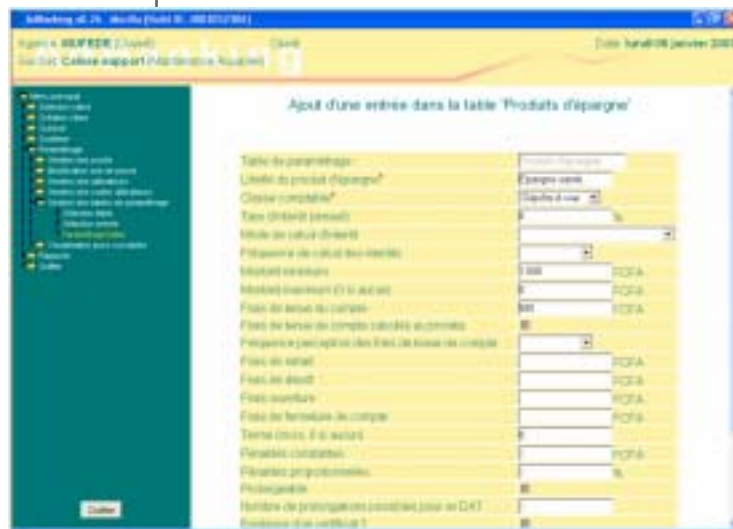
Ajout d'une entrée dans la table 'Produits d'épargne'

| | | |
|---|---|---|
| Table de paramétrage | Produits d'épargne | |
| Libellé du produit d'épargne* | Epargne saine | |
| Classe comptable* | Dépôts à vue | |
| Taux d'intérêt (annuel) | 0 | % |
| Mode de calcul d'intérêt | | |
| Fréquence de calcul des intérêts | | |
| Montant minimum | 5 000 | FCFA |
| Montant maximum (0 si aucun) | 0 | FCFA |
| Frais de tenue de compte | 500 | FCFA |
| Frais de tenue de compte calculés au prorata | | |
| Fréquence perception des frais de tenue de compte | | |
| Frais de retrait | | FCFA |
| Frais de dépôt | | FCFA |
| Frais ouverture | | FCFA |
| Frais de fermeture de compte | | FCFA |
| Terme (mois, 0 si aucun) | 0 | |
| Pénalités constantes | | FCFA |
| Pénalités proportionnelles | | % |
| Prolongeable | | |
| Nombre de prolongations possibles pour un DAT | | |
| Emission d'un certificat ? | | |

Quitter